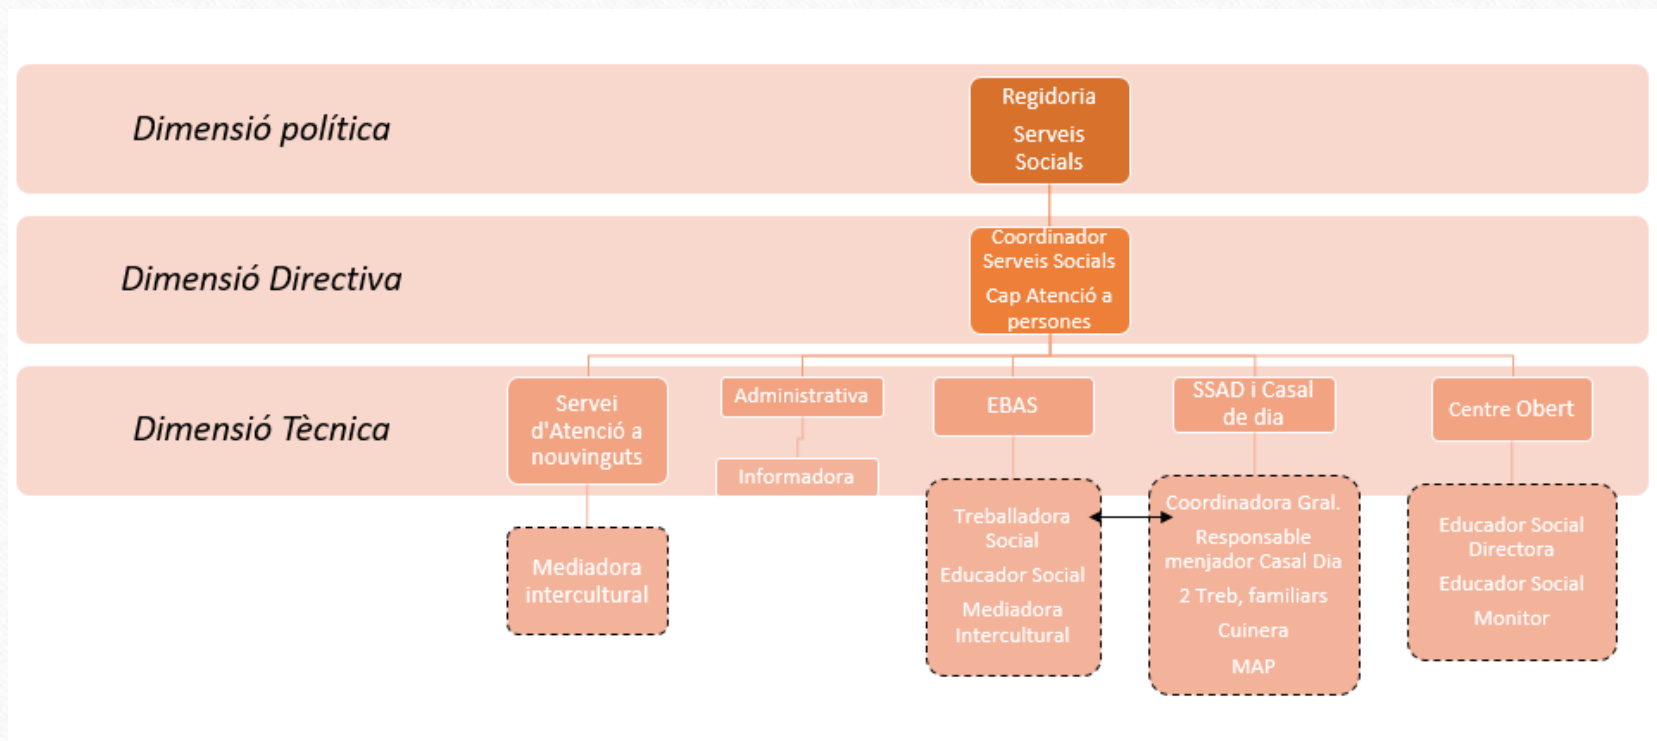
Dimensió política

Regidoria
Serveis Socials

Dimensió Directiva

Coordinador Serveis Socials
Cap Atenció a persones

Dimensió Tècnica

Servei d'Atenció a nouvinguts

Administrativa

Informadora

EBAS

SSAD i Casal de dia

Centre Obert

Mediadora intercultural

Treballadora Social
Educador Social
Mediadora Intercultural

Coordinadora Gral.
Responsable menjador Casal Dia
2 Treb, familiars
Cuinera
MAP

Educador Social Directora
Educador Social
Monitor